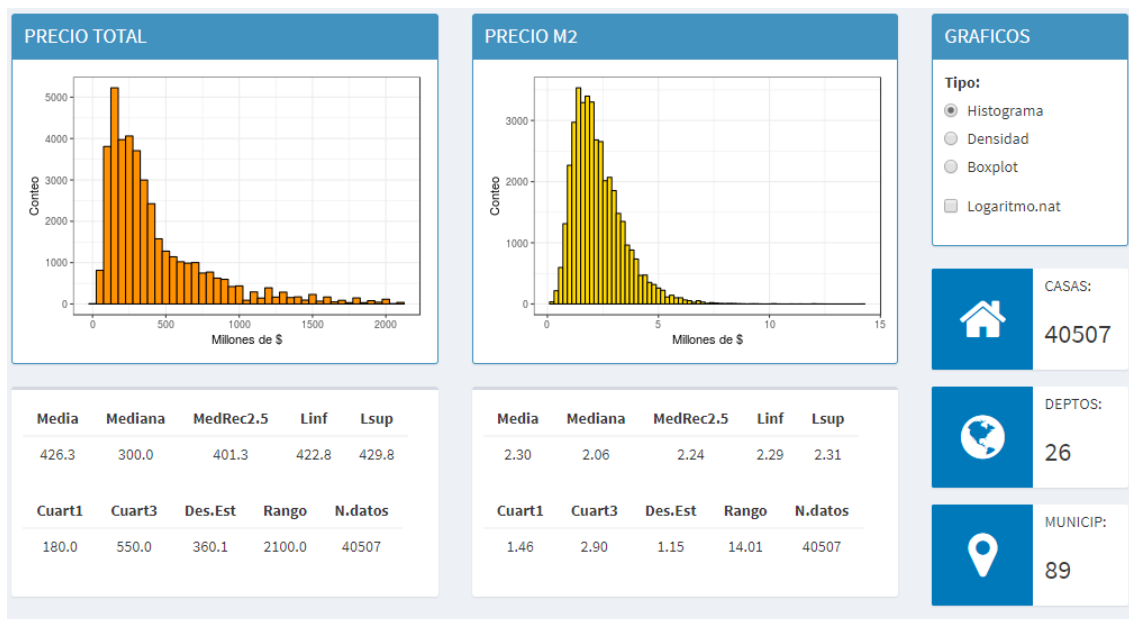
PRECIO TOTAL

5000
4000
3000
2000
1000
0
Conteo
0
500
1000
1500
2000
Millones de $

PRECIO M2

3000
2000
1000
0
Conteo
0
5
10
15
Millones de $

GRAFICOS

Tipo:
Histograma
Densidad
Boxplot
Logaritmo.nat

CASAS:
40507

DEPTOS:
26

MUNICIP:
89

| Media | Mediana | MedRec2.5 | Linf | Lsup |
|---|---|---|---|---|
| 426.3 | 300.0 | 401.3 | 422.8 | 429.8 |

| Cuart1 | Cuart3 | Des.Est | Rango | N.datos |
|---|---|---|---|---|
| 180.0 | 550.0 | 360.1 | 2100.0 | 40507 |

| Media | Mediana | MedRec2.5 | Linf | Lsup |
|---|---|---|---|---|
| 2.30 | 2.06 | 2.24 | 2.29 | 2.31 |

| Cuart1 | Cuart3 | Des.Est | Rango | N.datos |
|---|---|---|---|---|
| 1.46 | 2.90 | 1.15 | 14.01 | 40507 |